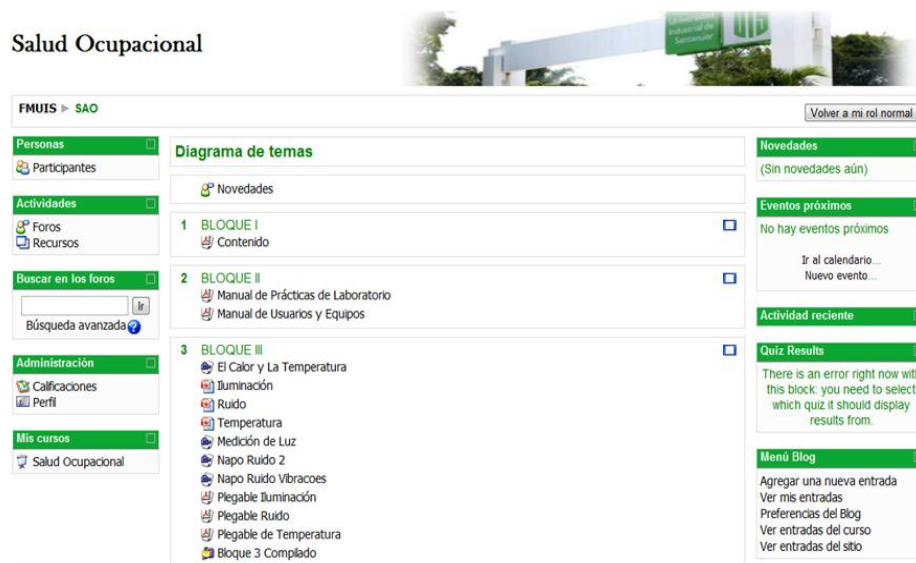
Salud Ocupacional

Universidad Industrial de Santander

FMUIS ▶ SAO

Volver a mi rol normal

Personas
Participantes

Actividades
Foros
Recursos

Buscar en los foros
Ir
Búsqueda avanzada

Administración
Calificaciones
Perfil

Mis cursos
Salud Ocupacional

Diagrama de temas

Novedades

1 BLOQUE I
Contenido

2 BLOQUE II
Manual de Prácticas de Laboratorio
Manual de Usuarios y Equipos

3 BLOQUE III
El Calor y La Temperatura
Iluminación
Ruido
Temperatura
Medición de Luz
Napo Ruido 2
Napo Ruido Vibracoes
Plegable Iluminación
Plegable Ruido
Plegable de Temperatura
Bloque 3 Compilado

Novedades
(Sin novedades aún)

Eventos próximos
No hay eventos próximos
Ir al calendario...
Nuevo evento...

Actividad reciente

Quiz Results
There is an error right now wit this block: you need to select which quiz it should display results from.

Menú Blog
Agregar una nueva entrada
Ver mis entradas
Preferencias del Blog
Ver entradas del curso
Ver entradas del sitio